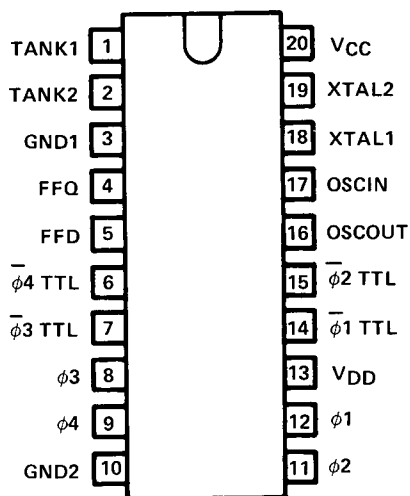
TANK1 1
TANK2 2
GND1 3
FFQ 4
FFD 5
$\bar{\phi}$4 TTL 6
$\bar{\phi}$3 TTL 7
$\phi$3 8
$\phi$4 9
GND2 10

20 V$_{CC}$
19 XTAL2
18 XTAL1
17 OSCIN
16 OSCOUT
15 $\bar{\phi}$2 TTL
14 $\bar{\phi}$1 TTL
13 V$_{DD}$
12 $\phi$1
11 $\phi$2